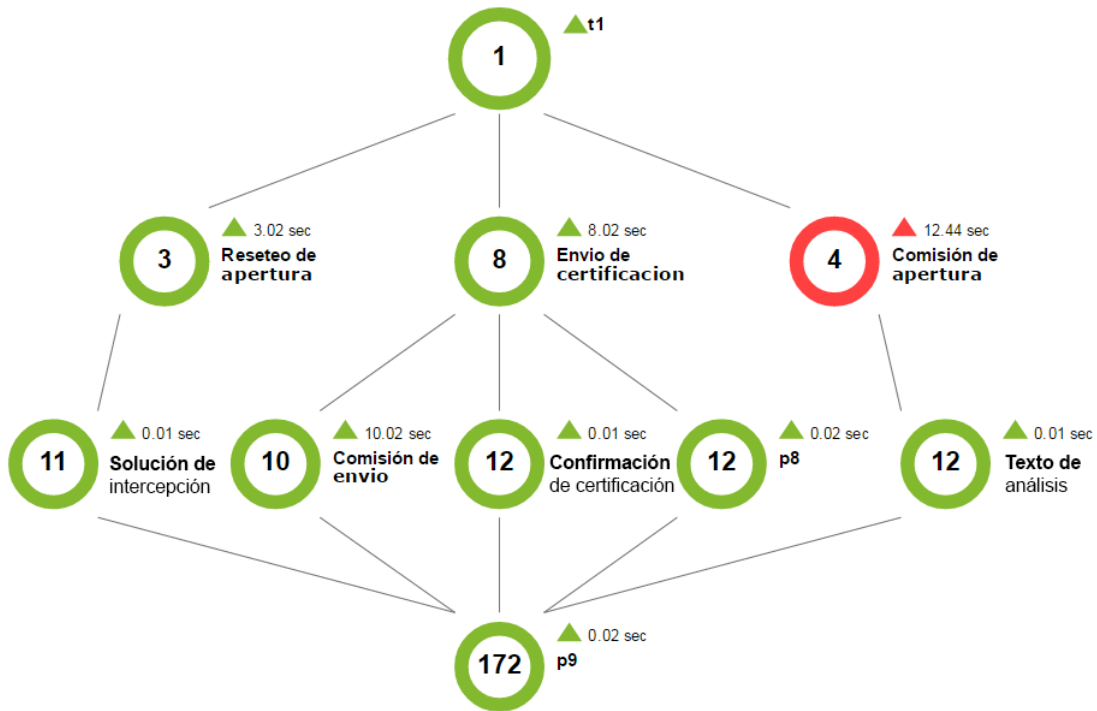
1
t1

3
3.02 sec
Reseteo de apertura

8
8.02 sec
Envio de certificacion

4
12.44 sec
Comisión de apertura

11
0.01 sec
Solución de intercepción

10
10.02 sec
Comisión de envio

12
0.01 sec
Confirmación de certificación

12
0.02 sec
p8

12
0.01 sec
Texto de análisis

172
0.02 sec
p9